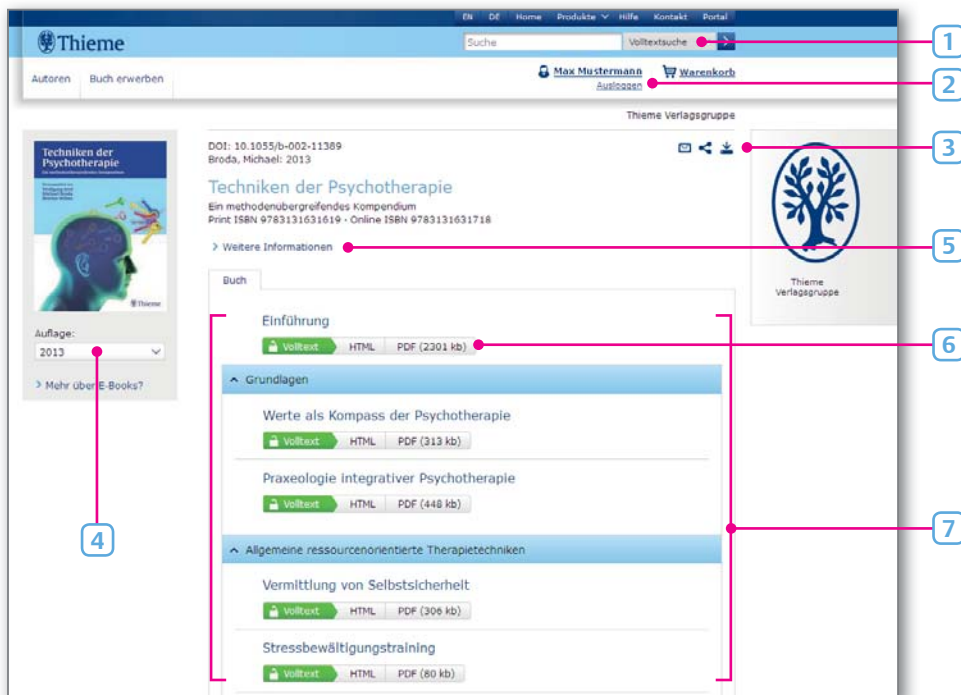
EN DE Home Produkte Hilfe Kontakt Portal

Thieme

Suche Volltextsuche

1

Autoren Buch erwerben

Max Mustermann Ausloggen

Warenkorb

2

Thieme Verlagsgruppe

Techniken der Psychotherapie

Thieme

DOI: 10.1055/b-002-11389
Broda, Michael: 2013

3

Techniken der Psychotherapie
Ein methodenübergreifendes Kompendium
Print ISBN 9783131631619 · Online ISBN 9783131631718

Thieme Verlagsgruppe

> Weitere Informationen

5

Buch

Auflage:
2013

Einführung
Volltext HTML PDF (2301 kb)

6

> Mehr über E-Books?

^ Grundlagen

Werte als Kompass der Psychotherapie
Volltext HTML PDF (313 kb)

Praxeologie integrativer Psychotherapie
Volltext HTML PDF (448 kb)

4

7

^ Allgemeine ressourcenorientierte Therapietechniken

Vermittlung von Selbstsicherheit
Volltext HTML PDF (306 kb)

Stressbewältigungstraining
Volltext HTML PDF (80 kb)